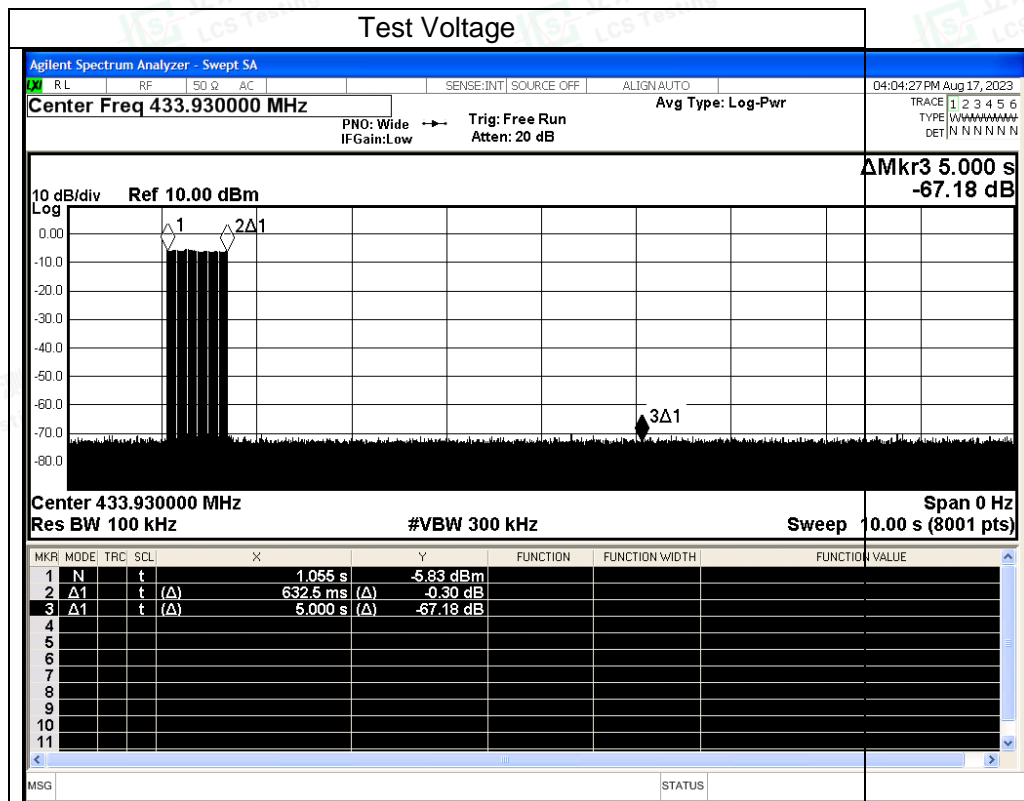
Test Voltage

Agilent Spectrum Analyzer - Swept SA

RL RF 50 Ω AC SENSE:INT SOURCE OFF ALIGN AUTO 04:04:27 PM Aug 17, 2023

Center Freq 433.930000 MHz

PNO: Wide IFGain:Low

Trig: Free Run Atten: 20 dB

Avg Type: Log-Pwr

TRACE 1 2 3 4 5 6 TYPE WWWWWW DET N N N N N N

ΔMkr3 5.000 s -67.18 dB

10 dB/div Ref 10.00 dBm Log

1 2Δ1

0.00
-10.0
-20.0
-30.0
-40.0
-50.0
-60.0
-70.0
-80.0

3Δ1

Center 433.930000 MHz Span 0 Hz
Res BW 100 kHz #VBW 300 kHz Sweep 10.00 s (8001 pts)

| MKR | MODE | TRC | SCL | X | | Y | | FUNCTION | FUNCTION WIDTH | FUNCTION VALUE |
|---|---|---|---|---|---|---|---|---|---|---|
| 1 | N | | t | | 1.055 s | | -5.83 dBm | | | |
| 2 | Δ1 | | t | (Δ) | 632.5 ms | (Δ) | -0.30 dB | | | |
| 3 | Δ1 | | t | (Δ) | 5.000 s | (Δ) | -67.18 dB | | | |
| 4 | | | | | | | | | | |
| 5 | | | | | | | | | | |
| 6 | | | | | | | | | | |
| 7 | | | | | | | | | | |
| 8 | | | | | | | | | | |
| 9 | | | | | | | | | | |
| 10 | | | | | | | | | | |
| 11 | | | | | | | | | | |

MSG STATUS